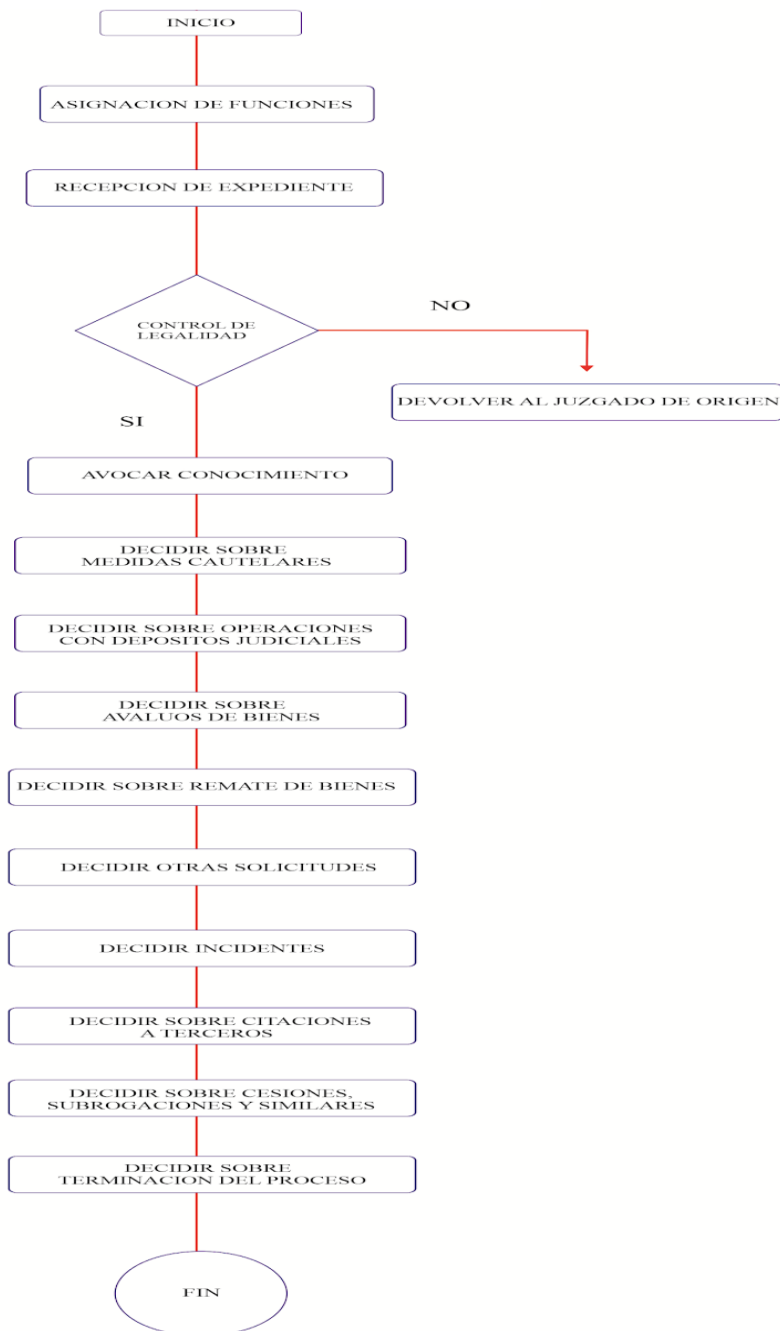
INICIO

ASIGNACION DE FUNCIONES

RECEPCION DE EXPEDIENTE

CONTROL DE LEGALIDAD

NO

DEVOLVER AL JUZGADO DE ORIGEN

SI

AVOCAR CONOCIMIENTO

DECIDIR SOBRE MEDIDAS CAUTELARES

DECIDIR SOBRE OPERACIONES CON DEPOSITOS JUDICIALES

DECIDIR SOBRE AVALUOS DE BIENES

DECIDIR SOBRE REMATE DE BIENES

DECIDIR OTRAS SOLICITUDES

DECIDIR INCIDENTES

DECIDIR SOBRE CITACIONES A TERCEROS

DECIDIR SOBRE CESIONES, SUBROGACIONES Y SIMILARES

DECIDIR SOBRE TERMINACION DEL PROCESO

FIN